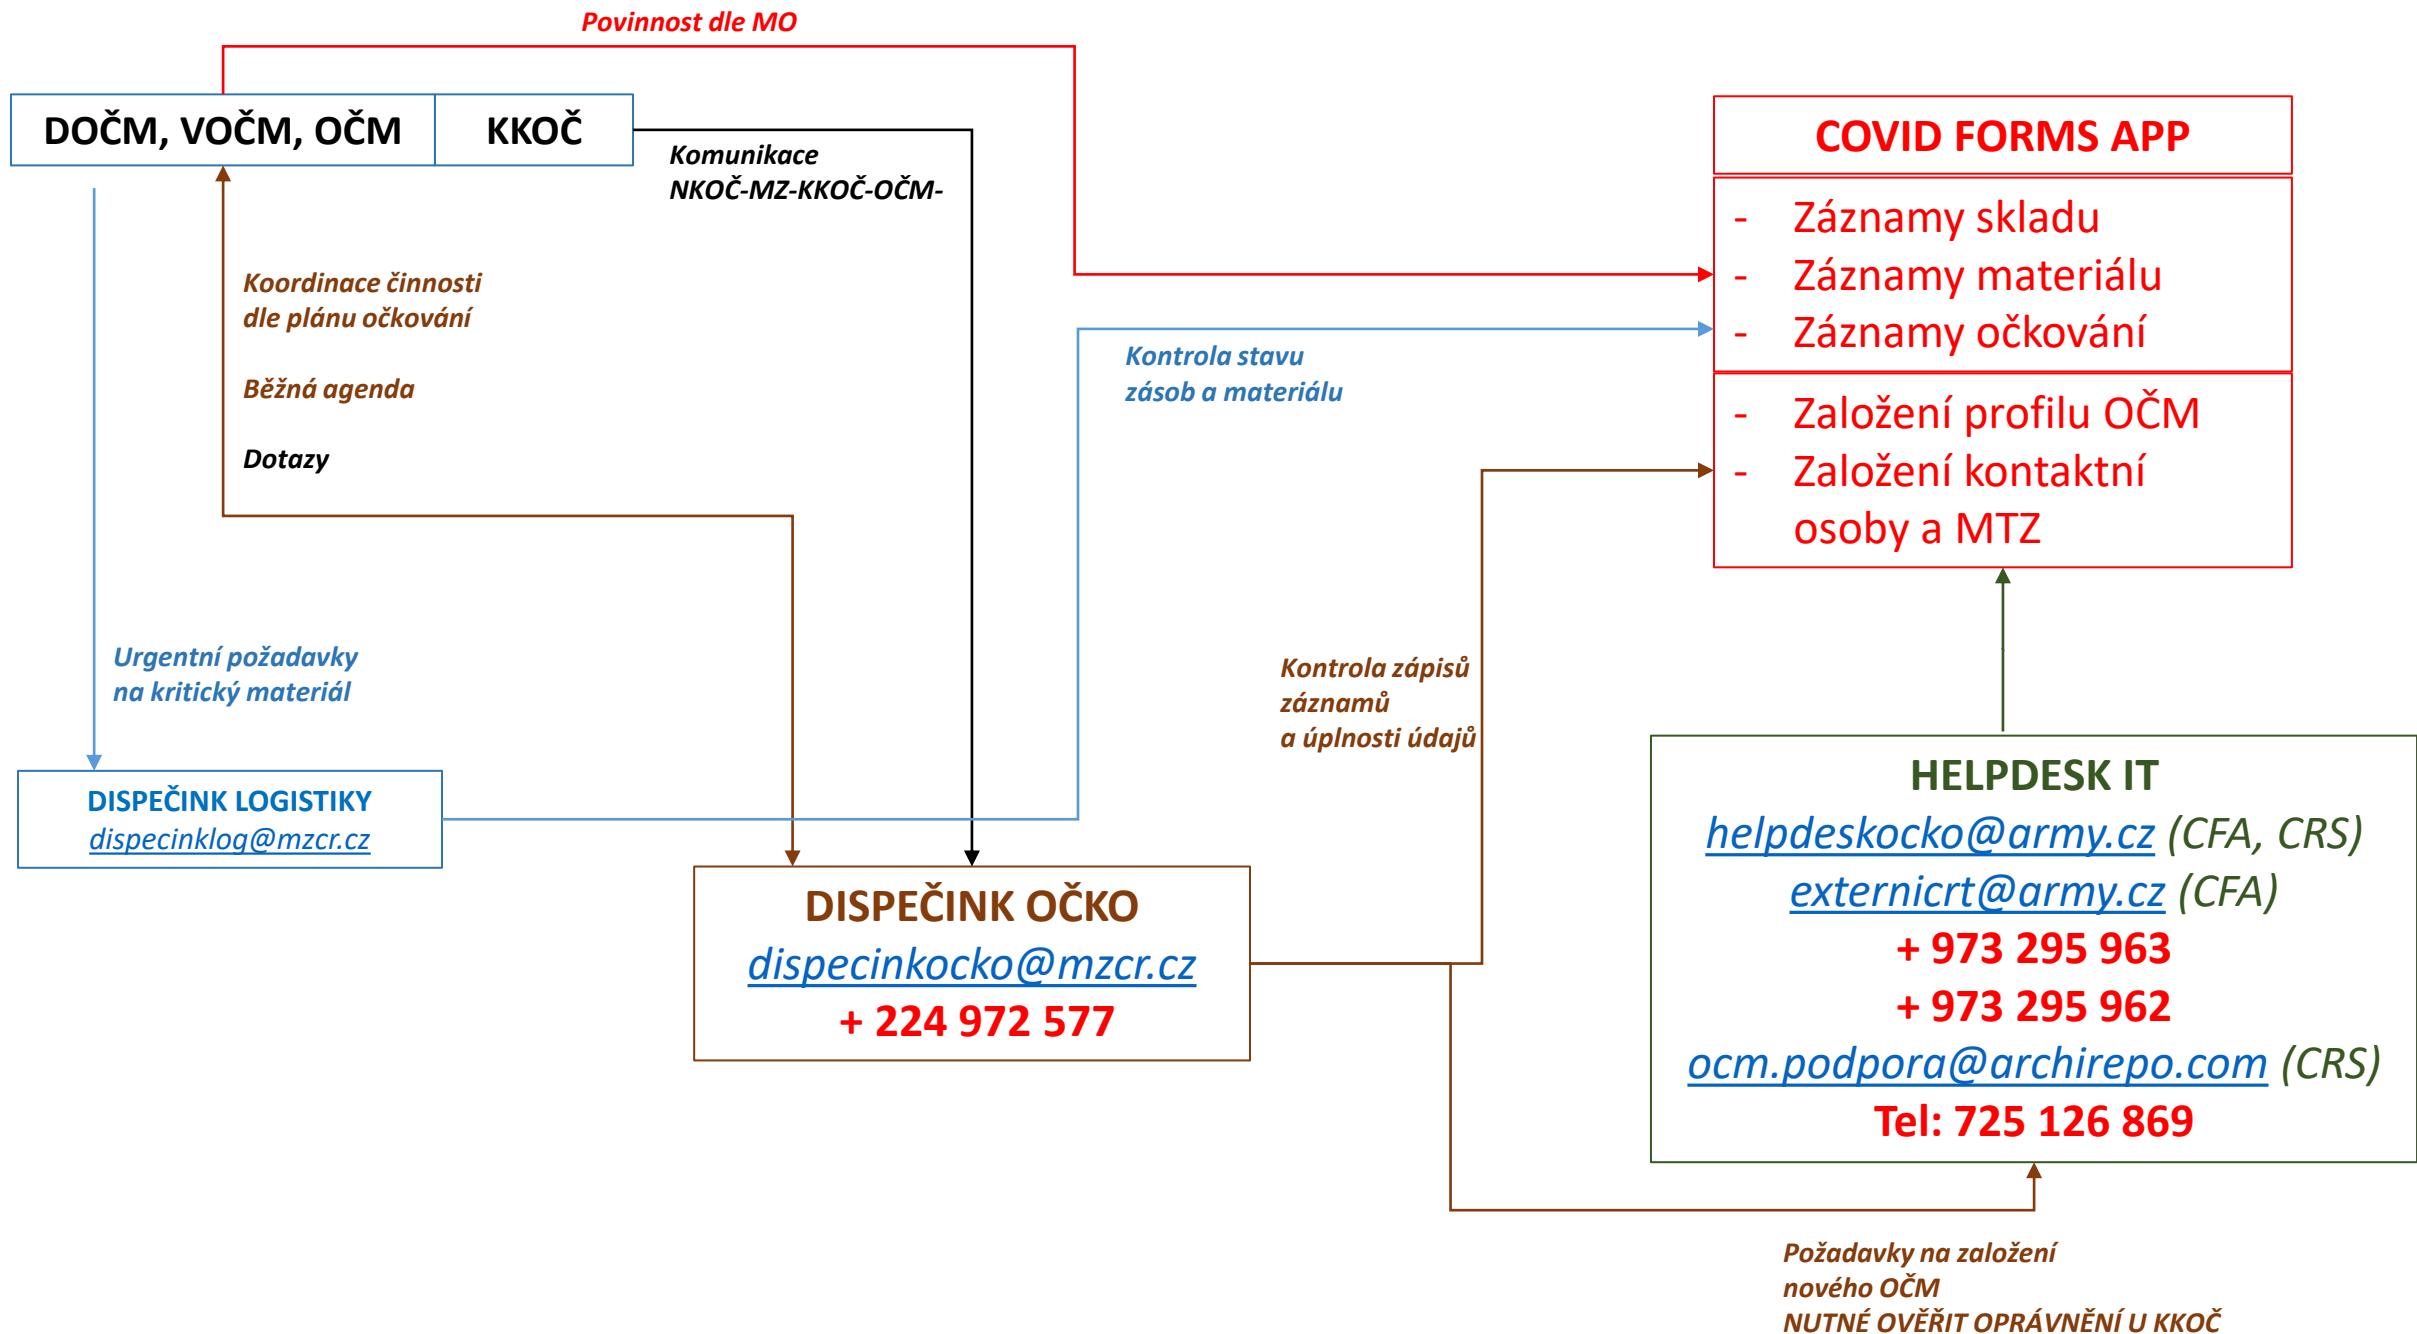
Povinnost dle MO

DOČM, VOČM, OČM

KKOČ

Komunikace NKOČ-MZ-KKOČ-OČM-

COVID FORMS APP

- Záznamy skladu
- Záznamy materiálu
- Záznamy očkování

- Založení profilu OČM
- Založení kontaktní osoby a MTZ

Koordinace činnosti dle plánu očkování

Běžná agenda

Dotazy

Kontrola stavu zásob a materiálu

Urgentní požadavky na kritický materiál

Kontrola zápisů záznamů a úplnosti údajů

DISPEČINK LOGISTIKY
dispecinklog@mzcr.cz

HELPDESK IT
helpdeskocko@army.cz (CFA, CRS)
externicrt@army.cz (CFA)
+ 973 295 963
+ 973 295 962
ocm.podpora@archirepo.com (CRS)
Tel: 725 126 869

DISPEČINK OČKO
dispecinkocko@mzcr.cz
+ 224 972 577

Požadavky na založení nového OČM
NUTNÉ OVĚŘIT OPRÁVNĚNÍ U KKOČ